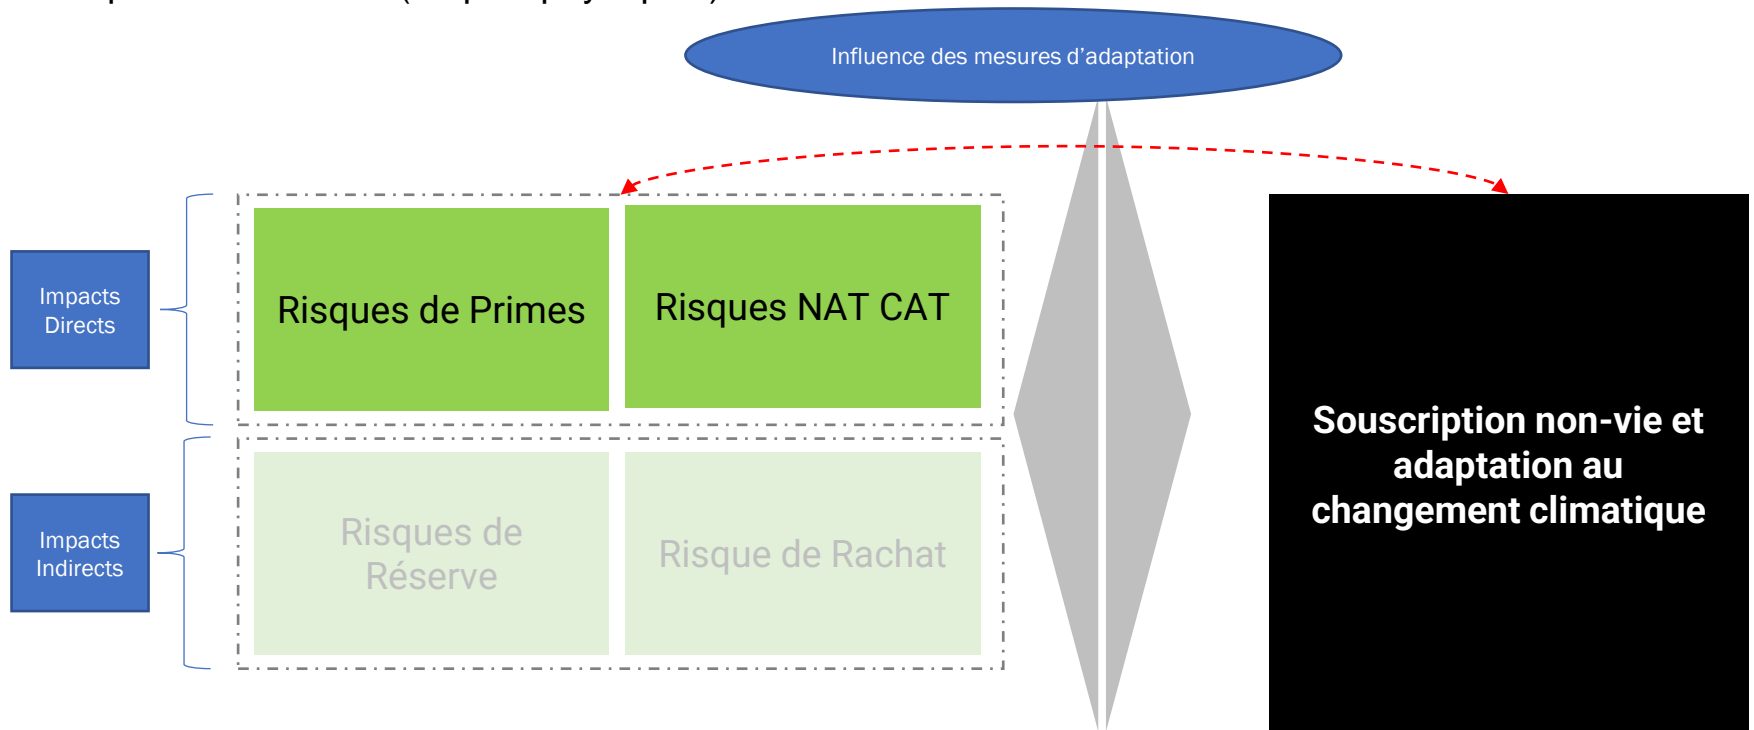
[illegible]

Influence des mesures d'adaptation

Impacts Directs

Risques de Primes

Risques NAT CAT

Impacts Indirects

Risques de Réserve

Risque de Rachat

Souscription non-vie et adaptation au changement climatique